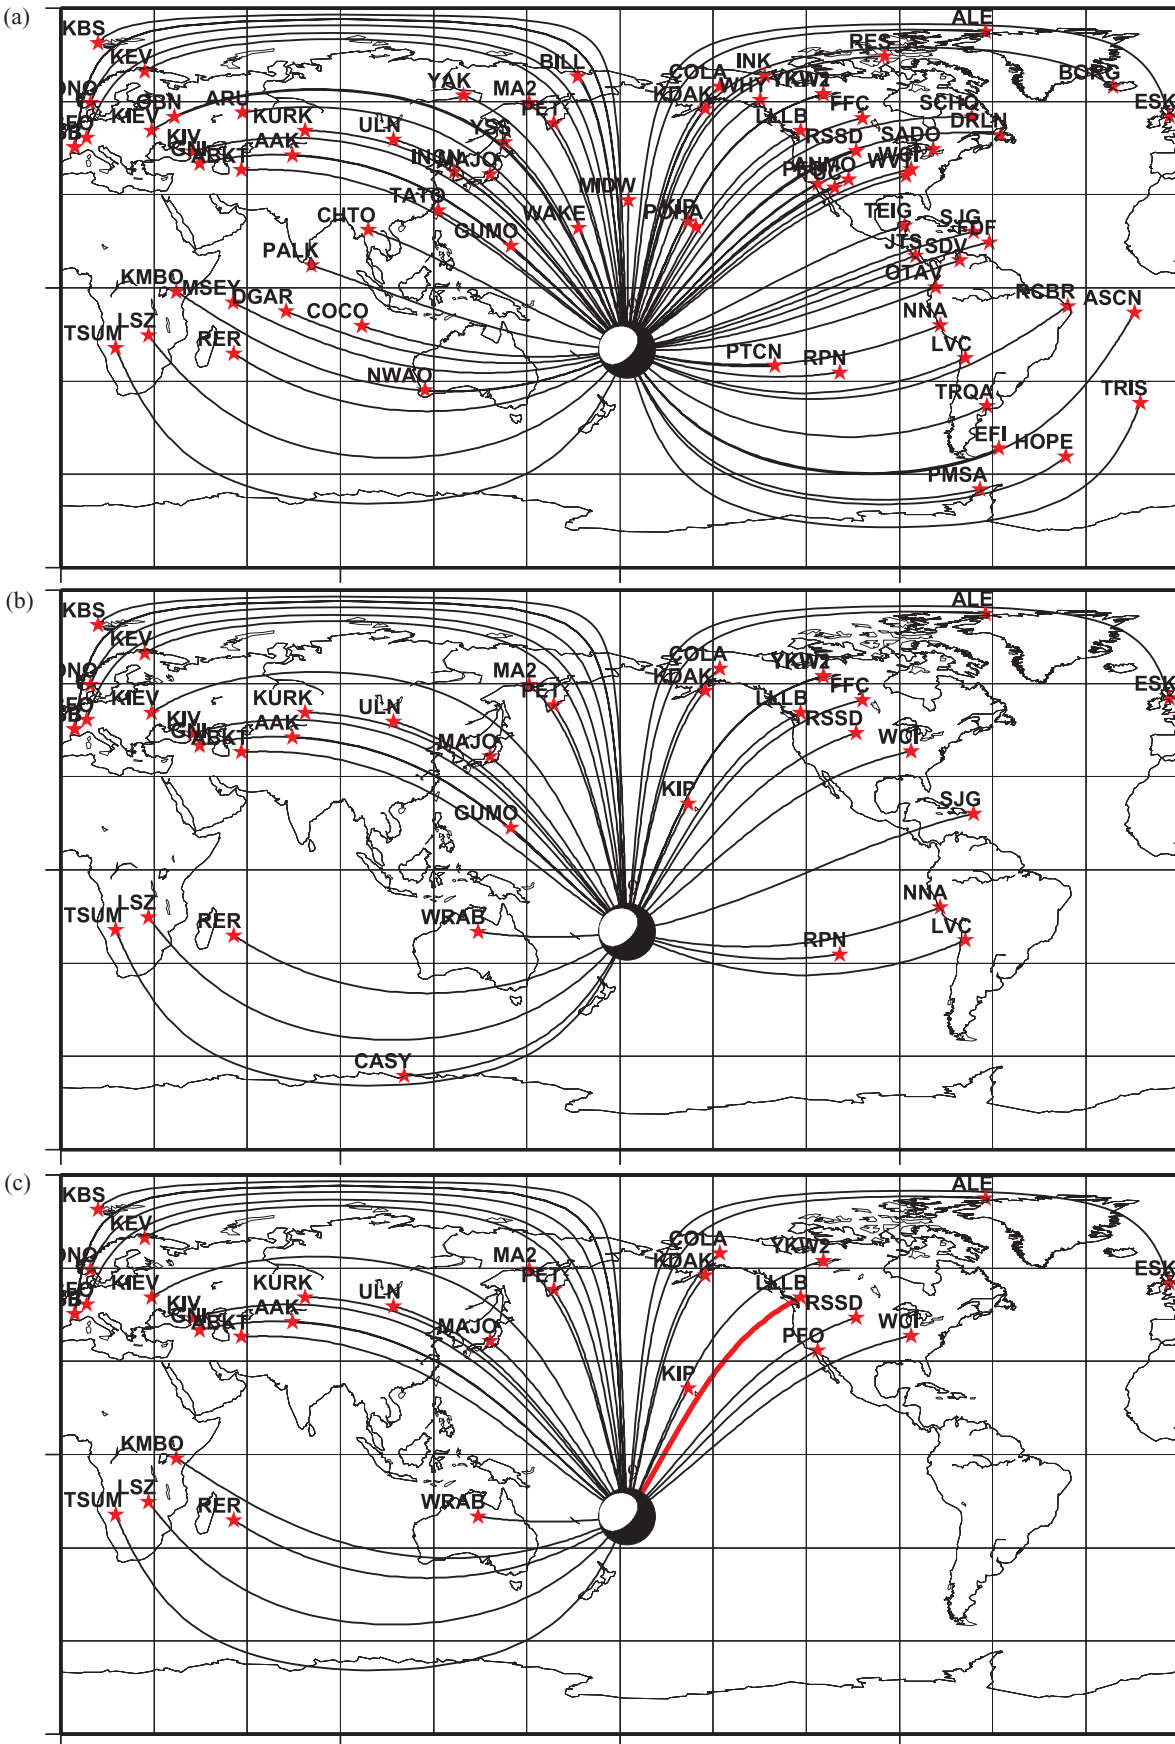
(a)

KBS KEV BILL ALE RES INK COLA YKW2 BORG ESK KDAK WHY YAK MA2 FFC SCHO ARU PET ONO OBN KURK LLLB RSSD SADO DRLN KIEV ULN YSS KIV AAK GNI ABKT INCN MAJO PFO TUC ANMO WCI WVT MIDW TATO KIP POHA CHTO WAKE TEIG SJG GUMO JTS PDF SDV PALK OTAV KMBO MSEY DGAR RCBR ASCN LSZ COCO NNA TSUM RER PTCN RPN LVC NWAO TRQA TRIS EFI HOPE PMSA

(b)

KBS KEV ALE COLA ONO MA2 YKW2 KDAK ESK PET FFC KIEV KURK LLLB ULN RSSD KIV AAK GNI ABKT WCI MAJO GUMO SJG KIP NNA LSZ TSUM RER WRAB LVC RPN CASY

(c)

KBS KEV ALE COLA ONO MA2 YKW2 KDAK ESK PET KIEV KURK LLLB ULN RSSD KIV AAK GNI ABKT WCI MAJO PFO KIP KMBO LSZ TSUM RER WRAB